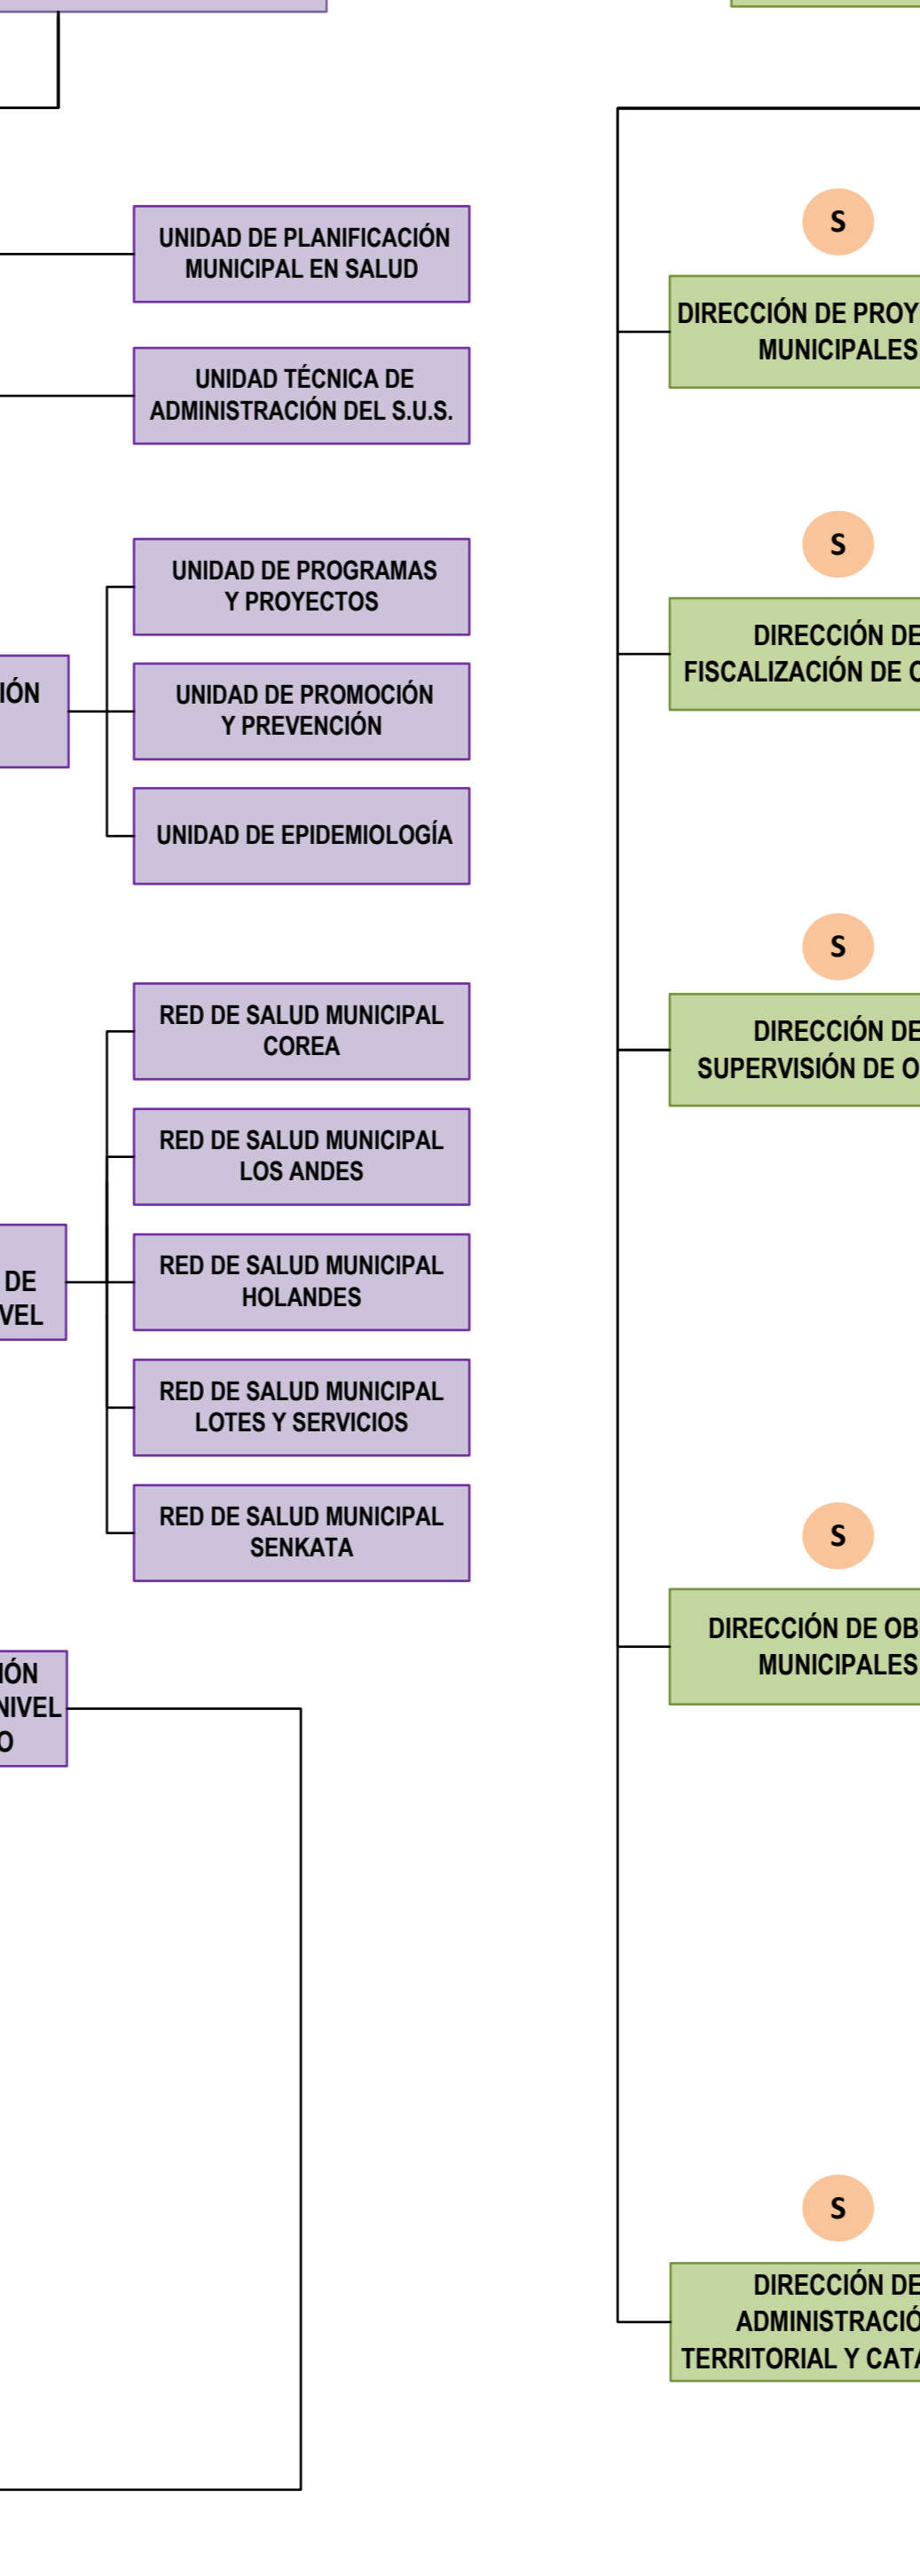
UNIDAD DE PLANIFICACIÓN MUNICIPAL EN SALUD

UNIDAD TÉCNICA DE ADMINISTRACIÓN DEL S.U.S.

ÍÓN

UNIDAD DE PROGRAMAS Y PROYECTOS

UNIDAD DE PROMOCIÓN Y PREVENCIÓN

UNIDAD DE EPIDEMIOLOGÍA

DE
VEL

RED DE SALUD MUNICIPAL COREA

RED DE SALUD MUNICIPAL LOS ANDES

RED DE SALUD MUNICIPAL HOLANDES

RED DE SALUD MUNICIPAL LOTES Y SERVICIOS

RED DE SALUD MUNICIPAL SENKATA

IÓN
NIVEL
O

S

DIRECCIÓN DE PROY
MUNICIPALES

S

DIRECCIÓN DE
FISCALIZACIÓN DE C

S

DIRECCIÓN DE
SUPERVISIÓN DE O

S

DIRECCIÓN DE OB
MUNICIPALES

S

DIRECCIÓN DE
ADMINISTRACIÓ
TERRITORIAL Y CATA